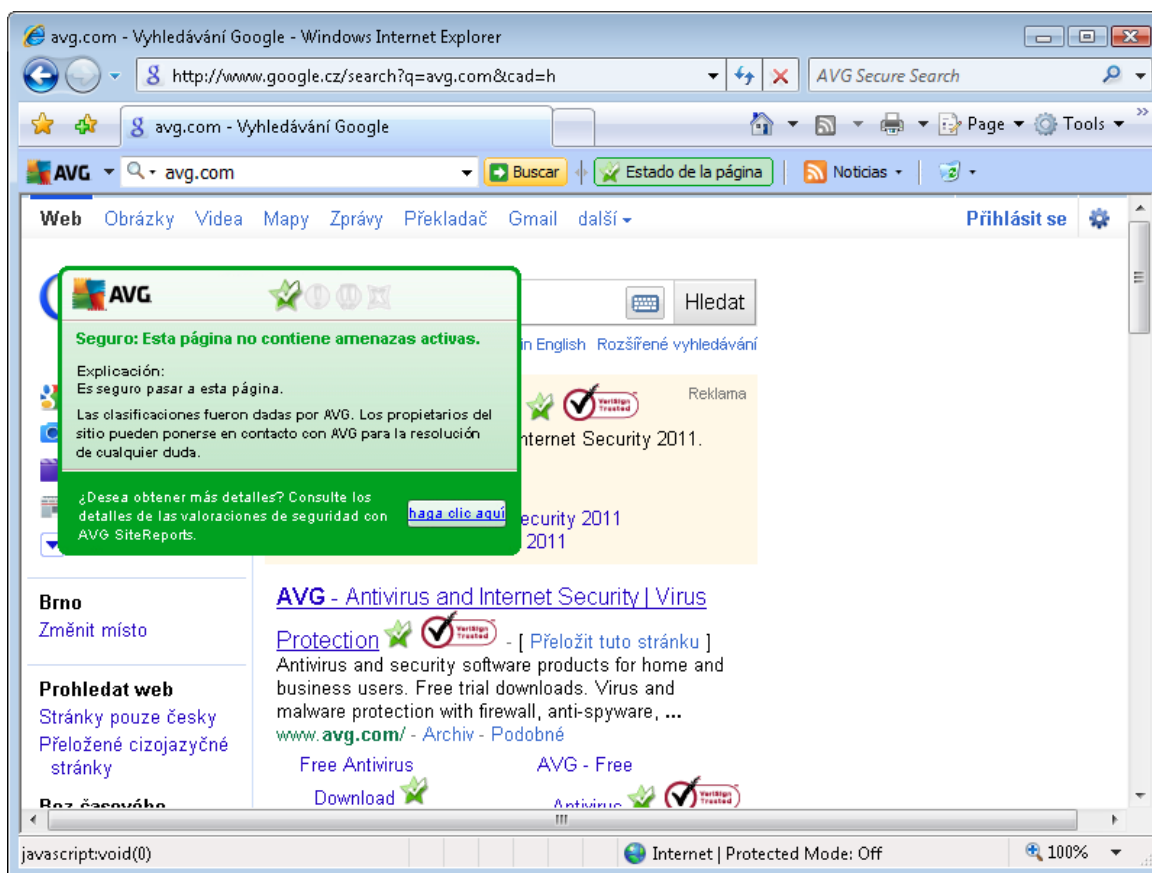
avg.com - Vyhledávání Google - Windows Internet Explorer

http://www.google.cz/search?q=avg.com&cad=h

AVG Secure Search

avg.com - Vyhledávání Google

Page ▾ Tools ▾

AVG ▾ avg.com ▾ Buscar Estado de la página Noticias ▾

Web Obrázky Videa Mapy Zprávy Překladač Gmail další ▾

Přihlásit se

AVG

Seguro: Esta página no contiene amenazas activas.

Explicación:
Es seguro pasar a esta página.

Las clasificaciones fueron dadas por AVG. Los propietarios del sitio pueden ponerse en contacto con AVG para la resolución de cualquier duda.

¿Desea obtener más detalles? Consulte los detalles de las valoraciones de seguridad con AVG SiteReports.

haga clic aquí

Hledat

in English Rozšířené vyhledávání

Reklama

nternet Security 2011.

ecurity 2011
2011

Brno
Změnit místo

Prohledat web
Stránky pouze česky
Přeložené cizojazyčné stránky

Bez časového

AVG - Antivirus and Internet Security | Virus Protection - [ Přeložit tuto stránku ]
Antivirus and security software products for home and business users. Free trial downloads. Virus and malware protection with firewall, anti-spyware, ...
www.avg.com/ - Archiv - Podobné

Free Antivirus Download

AVG - Free Antivirus

javascript:void(0)

Internet | Protected Mode: Off

100%